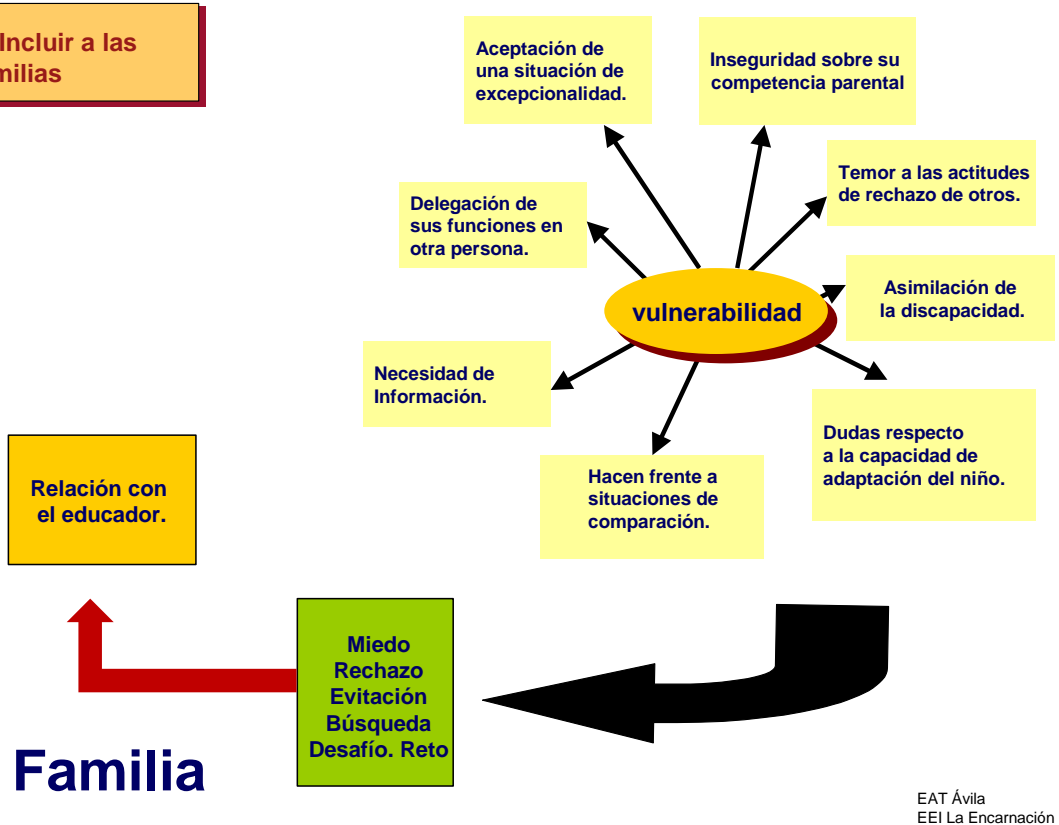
Incluir a las
milias

Aceptación de una situación de excepcionalidad.

Inseguridad sobre su competencia parental

Temor a las actitudes de rechazo de otros.

Delegación de sus funciones en otra persona.

vulnerabilidad

Asimilación de la discapacidad.

Necesidad de Información.

Dudas respecto a la capacidad de adaptación del niño.

Hacen frente a situaciones de comparación.

Relación con el educador.

Miedo
Rechazo
Evitación
Búsqueda
Desafío. Reto

Familia

EAT Ávila
EEI La Encarnación